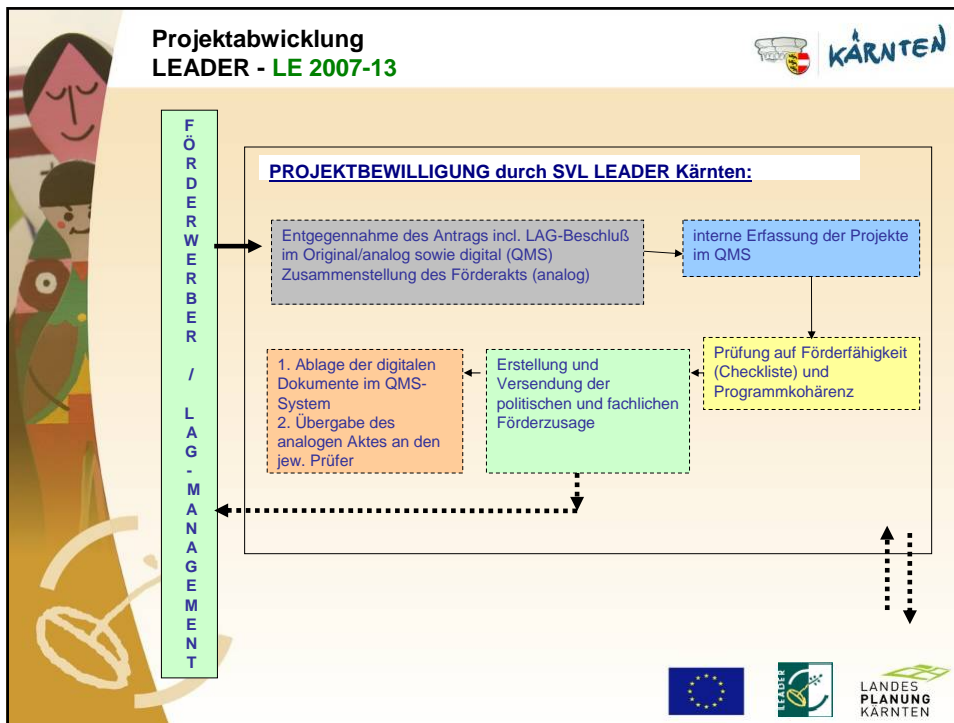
Projektabwicklung
LEADER - LE 2007-13

KÄRNTEN

FÖRDERWERBER / LAG-MANAGEMENT

PROJEKTBEWILLIGUNG durch SVL LEADER Kärnten:

Entgegennahme des Antrags incl. LAG-Beschluß im Original/analog sowie digital (QMS) Zusammenstellung des Förderakts (analog)

interne Erfassung der Projekte im QMS

Prüfung auf Förderfähigkeit (Checkliste) und Programmkohärenz

Erstellung und Versendung der politischen und fachlichen Förderzusage

1. Ablage der digitalen Dokumente im QMS-System
2. Übergabe des analogen Aktes an den jew. Prüfer

LEADER

LANDES PLANUNG KÄRNTEN